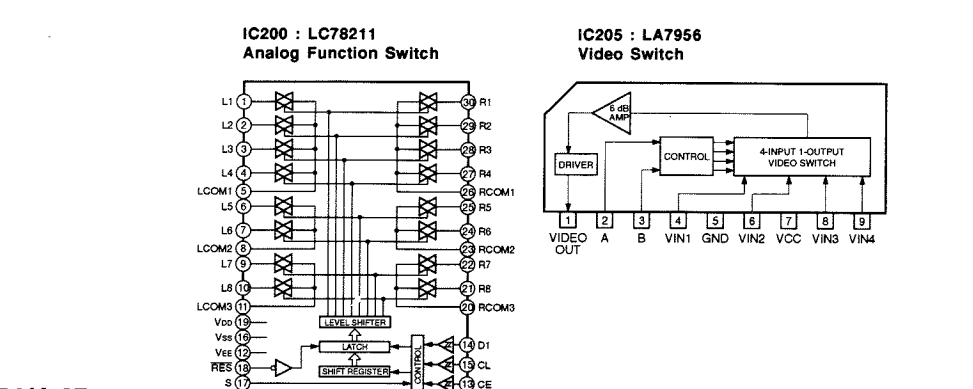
IC200 : LC78211
Analog Function Switch

L1 1
L2 2
L3 3
L4 4
LCOM1 5
L5 6
L6 7
LCOM2 8
L7 9
L8 10
LCOM3 11
VDD 19
Vss 16
VEE 12
RES 18
S 17

30 R1
29 R2
28 R3
27 R4
26 RCOM1
25 R5
24 R6
23 RCOM2
22 R7
21 R8
20 RCOM3
14 D1
15 CL
13 CE

LEVEL SHIFTER
LATCH
SHIFT REGISTER
CONTROL

IC205 : LA7956
Video Switch

6 dB AMP
DRIVER
CONTROL
4-INPUT 1-OUTPUT VIDEO SWITCH

1 VIDEO OUT
2 A
3 B
4 VIN1
5 GND
6 VIN2
7 VCC
8 VIN3
9 VIN4